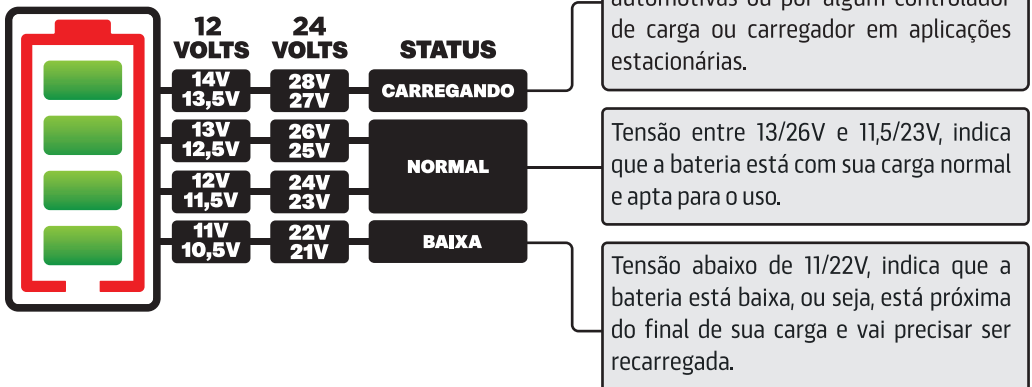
12 VOLTS

24 VOLTS

STATUS

14V 13,5V

28V 27V

CARREGANDO

13V 12,5V

26V 25V

12V 11,5V

24V 23V

NORMAL

11V 10,5V

22V 21V

BAIXA

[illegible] automotivas ou por algum controlador de carga ou carregador em aplicações estacionárias.

Tensão entre 13/26V e 11,5/23V, indica que a bateria está com sua carga normal e apta para o uso.

Tensão abaixo de 11/22V, indica que a bateria está baixa, ou seja, está próxima do final de sua carga e vai precisar ser recarregada.